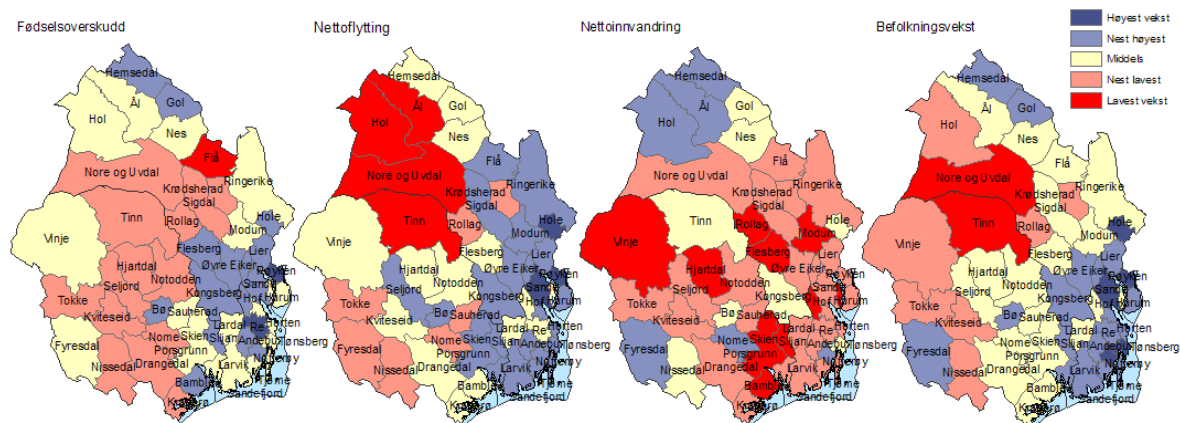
Fødselsoverskudd

Hemsedal
Ål
Gol
Hol
Nes
Flå
Nore og Uvdal
Krødsherad
Ringerike
Sigdal
Tinn
Rollag
Hole
Modum
Vinje
Flesberg
Lier
Øvre Eiker
Røyken
Hjartdal
Notodden
Sande
Seljord
Kongsberg
Hof
Hurum
Tokke
Bø
Sauherad
Kviteseid
Lardal
Re
Hotten
Nome
Skien
Siljan
Andebu
Tønsberg
Fyresdal
Porsgrunn
Nissedal
Drangedal
Larvik
Bamble
Tjøme
Nøtterøy
Sandefjord
Kragerø

Nettoflytting

Hemsedal
Ål
Gol
Hol
Nes
Flå
Nore og Uvdal
Krødsherad
Ringerike
Sigdal
Tinn
Rollag
Hole
Modum
Vinje
Flesberg
Lier
Øvre Eiker
Røyken
Hjartdal
Notodden
Sande
Seljord
Kongsberg
Hof
Hurum
Tokke
Bø
Sauherad
Kviteseid
Lardal
Re
Hotten
Nome
Skien
Siljan
Andebu
Tønsberg
Fyresdal
Porsgrunn
Nissedal
Drangedal
Larvik
Bamble
Tjøme
Nøtterøy
Sandefjord
Kragerø

Nettoinnvandring

Hemsedal
Ål
Gol
Hol
Nes
Flå
Nore og Uvdal
Krødsherad
Ringerike
Sigdal
Tinn
Rollag
Hole
Modum
Vinje
Flesberg
Lier
Øvre Eiker
Røyken
Hjartdal
Notodden
Sande
Seljord
Kongsberg
Hof
Hurum
Tokke
Bø
Sauherad
Kviteseid
Lardal
Re
Hotten
Nome
Skien
Siljan
Andebu
Tønsberg
Fyresdal
Porsgrunn
Nissedal
Drangedal
Larvik
Bamble
Tjøme
Nøtterøy
Sandefjord
Kragerø

Befolkningsvekst

Hemsedal
Ål
Gol
Hol
Nes
Flå
Nore og Uvdal
Krødsherad
Ringerike
Sigdal
Tinn
Rollag
Hole
Modum
Vinje
Flesberg
Lier
Øvre Eiker
Røyken
Hjartdal
Notodden
Sande
Seljord
Kongsberg
Hof
Hurum
Tokke
Bø
Sauherad
Kviteseid
Lardal
Re
Hotten
Nome
Skien
Siljan
Andebu
Tønsberg
Fyresdal
Porsgrunn
Nissedal
Drangedal
Larvik
Bamble
Tjøme
Nøtterøy
Sandefjord
Kragerø

Høyest vekst
Nest høyest
Middels
Nest lavest
Lavest vekst